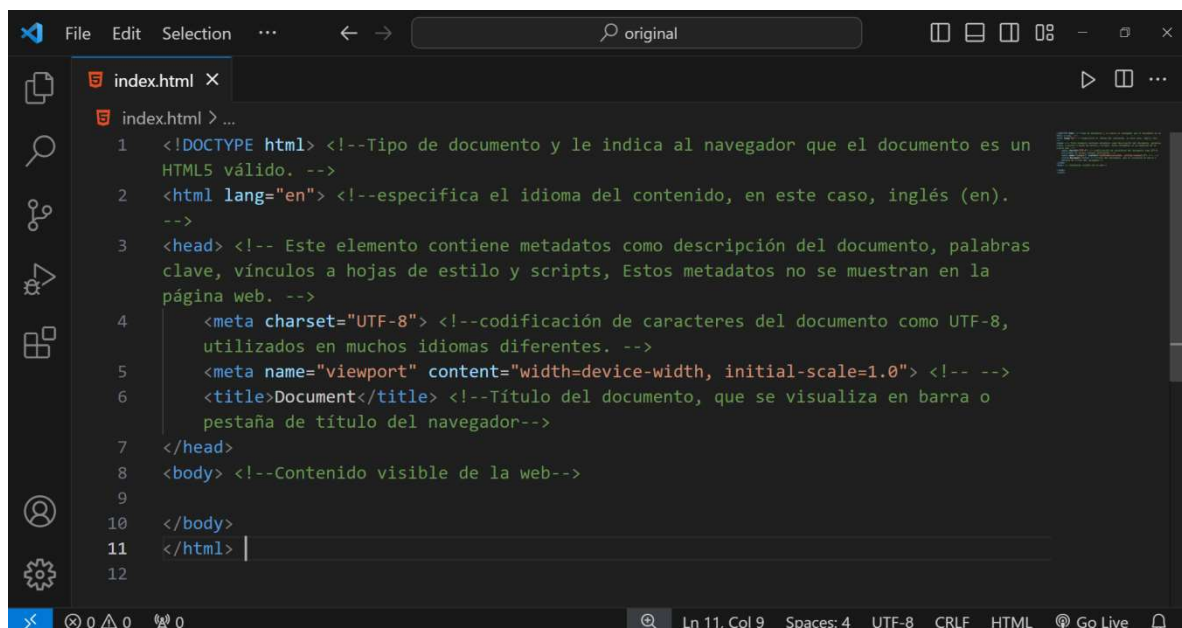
File Edit Selection ··· ← → original

index.html ×

index.html > ...

1 <!DOCTYPE html> <!--Tipo de documento y le indica al navegador que el documento es un HTML5 válido. -->
2 <html lang="en"> <!--especifica el idioma del contenido, en este caso, inglés (en). -->
3 <head> <!-- Este elemento contiene metadatos como descripción del documento, palabras clave, vínculos a hojas de estilo y scripts, Estos metadatos no se muestran en la página web. -->
4 <meta charset="UTF-8"> <!--codificación de caracteres del documento como UTF-8, utilizados en muchos idiomas diferentes. -->
5 <meta name="viewport" content="width=device-width, initial-scale=1.0"> <!-- -->
6 <title>Document</title> <!--Título del documento, que se visualiza en barra o pestaña de título del navegador-->
7 </head>
8 <body> <!--Contenido visible de la web-->
9
10 </body>
11 </html>
12

⊗ 0 ⚠ 0 ⑭ 0 Ln 11, Col 9 Spaces: 4 UTF-8 CRLF HTML Go Live